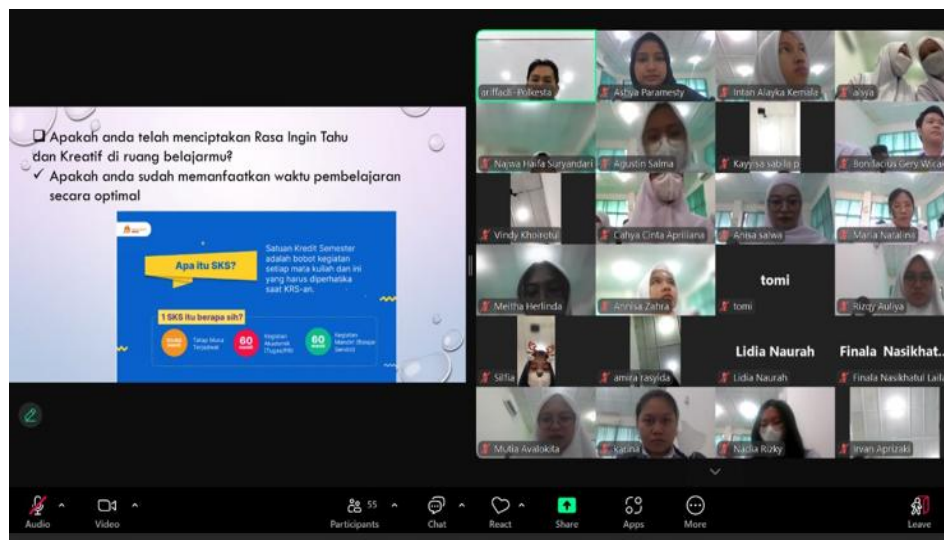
☐ Apakah anda telah menciptakan Rasa Ingin Tahu dan Kreatif di ruang belajarmu?

✓ Apakah anda sudah memanfaatkan waktu pembelajaran secara optimal

Apa itu SKS?

Satuan Kredit Semester adalah bobot kegiatan setiap mata kuliah dan ini yang harus diperhatikan saat KRS-an.

1 SKS itu berapa sih?

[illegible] Tatap Muka Terjadwal

60 menit Kegiatan Akademik (Tugas/PR)

60 menit Kegiatan Mandiri (Belajar Sendiri)

arifiadi - Polkesta

Ashya Paramesty

Intan Alayka Kemala

alsya

Najwa Haifa Suryandari

Agustin Salma

Kayyisa sabila p

Bonifacius Gery Wicak

Vindy Khoirotul

Cahya Cinta Aprilliana

Anisa salwa

Maila Natalina

Meitha Herlinda

Annisa Zahra

tomi

tomi

Rizqy Auliya

Silfia

amira rasyida

Lidia Naurah

Lidia Naurah

Finala Nasikhat...

Finala Nasikhatul Laila

Mulia Avalokita

Katina

Nadia Rizky

Irvan Aprizaki

Audio

Video

55

Participants

Chat

React

Share

Apps

More

Leave